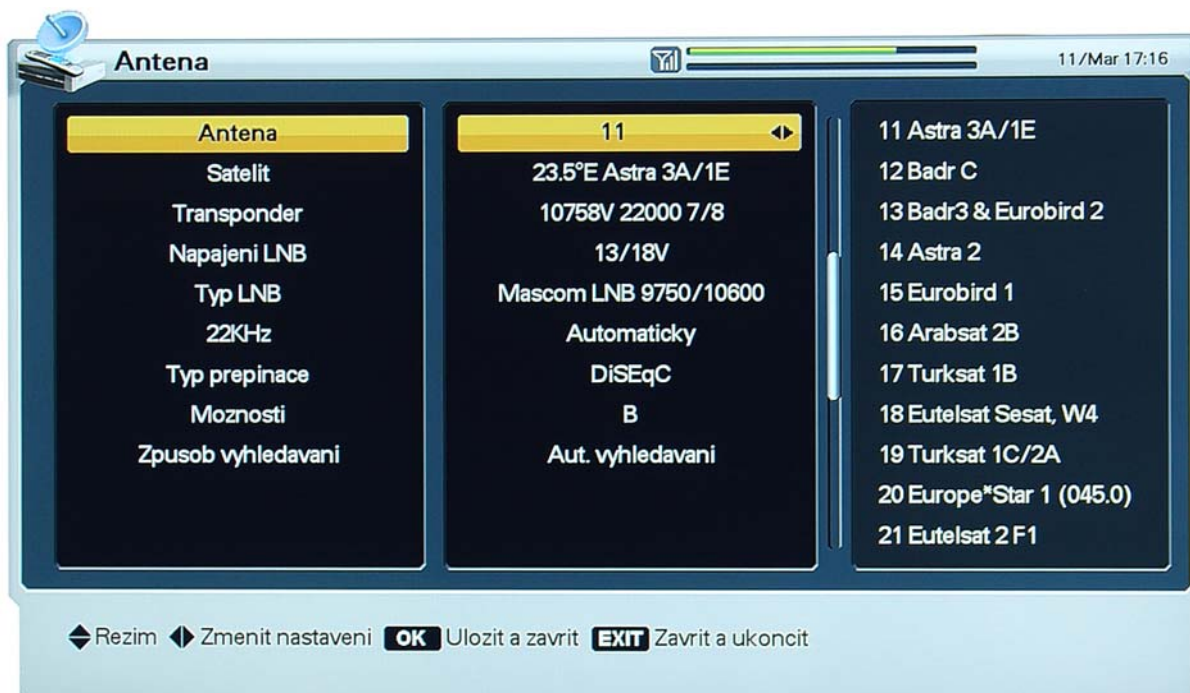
Antena

11/Mar 17:16

| | |
|---|---|
| Antena | 11 |
| Satelit | 23.5°E Astra 3A/1E |
| Transponder | 10758V 22000 7/8 |
| Napajeni LNB | 13/18V |
| Typ LNB | Mascom LNB 9750/10600 |
| 22KHz | Automaticky |
| Typ prepinace | DiSEqC |
| Moznosti | B |
| Zpusob vyhledavani | Aut. vyhledavani |

11 Astra 3A/1E
12 Badr C
13 Badr3 & Eurobird 2
14 Astra 2
15 Eurobird 1
16 Arabsat 2B
17 Turksat 1B
18 Eutelsat Sesat, W4
19 Turksat 1C/2A
20 Europe*Star 1 (045.0)
21 Eutelsat 2 F1

Rezim Zmenit nastaveni OK Ulozit a zavrit EXIT Zavrit a ukoncit